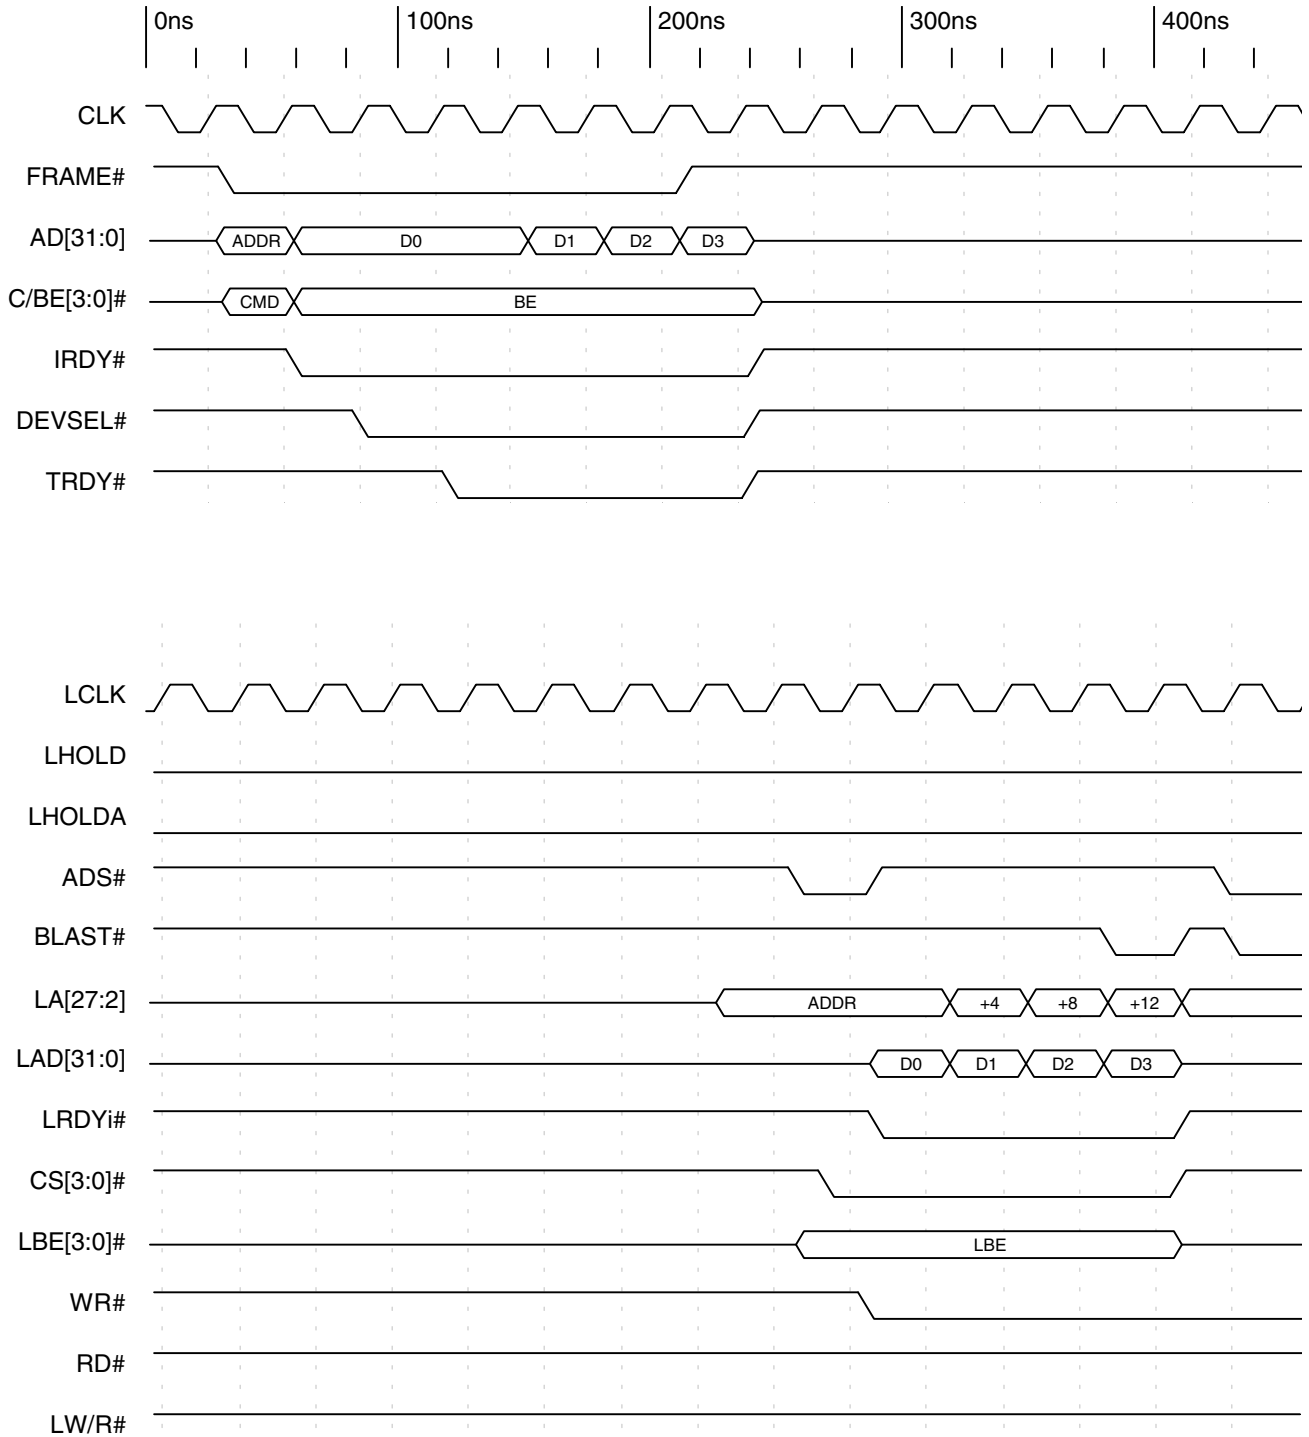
0ns 100ns 200ns 300ns 400ns

CLK
FRAME#
AD[31:0] ADDR D0 D1 D2 D3
C/BE[3:0]# CMD BE
IRDY#
DEVSEL#
TRDY#

LCLK
LHOLD
LHOLDA
ADS#
BLAST#
LA[27:2] ADDR +4 +8 +12
LAD[31:0] D0 D1 D2 D3
LRDYi#
CS[3:0]#
LBE[3:0]# LBE
WR#
RD#
LW/R#